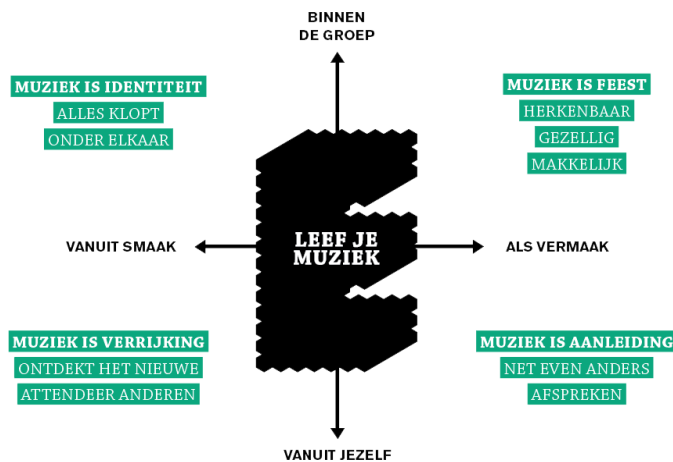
BINNEN
DE GROEP

MUZIEK IS IDENTITEIT
ALLES KLOPT
ONDER ELKAAR

MUZIEK IS FEEST
HERKENBAAR
GEZELLIG
MAKKELIJK

VANUIT SMAAK

LEEF JE
MUZIEK

ALS VERMAAK

MUZIEK IS VERRIJKING
ONTDEKT HET NIEUWE
ATTENDEER ANDEREN

MUZIEK IS AANLEIDING
NET EVEN ANDERS
AFSPREKEN

VANUIT JEZELF